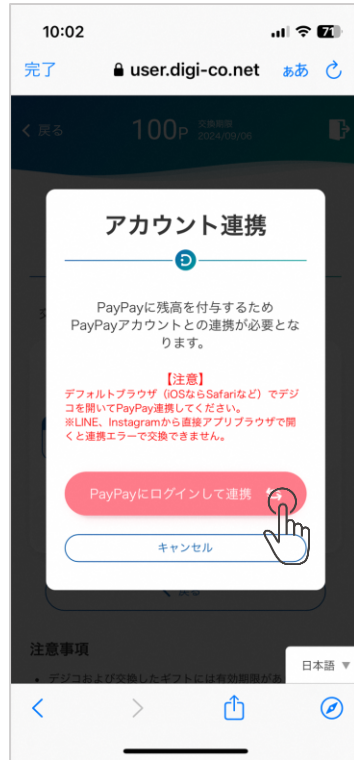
10:02
71
完了 user.digi-co.net ぁあ

< 戻る 100P 交換期限 2024/09/06

アカウント連携

PayPayに残高を付与するため PayPayアカウントとの連携が必要となります。

【注意】
デフォルトブラウザ（iOSならSafariなど）でデジコを開いてPayPay連携してください。
※LINE、Instagramから直接アプリブラウザで開くと連携エラーで交換できません。

PayPayにログインして連携

キャンセル

注意事項
・デジコおよび交換したギフトには有効期限があ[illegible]

日本語 ▼